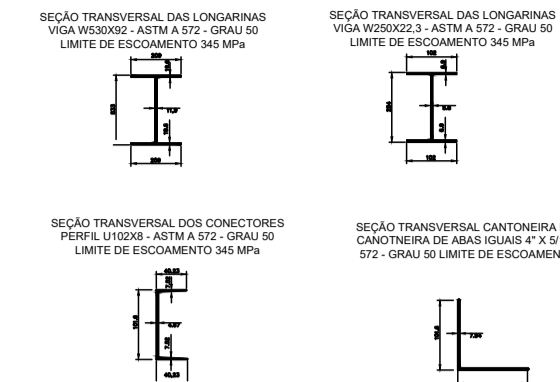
SEÇÃO TRANSVERSAL DAS LONGARINAS
VIGA W530X92 - ASTM A 572 - GRAU 50
LIMITE DE ESCOAMENTO 345 MPa

209
15,6
533
10,2
15,6
209

SEÇÃO TRANSVERSAL DAS LONGARINAS
VIGA W250X22,3 - ASTM A 572 - GRAU 50
LIMITE DE ESCOAMENTO 345 MPa

102
6,9
254
5,8
6,9
102

SEÇÃO TRANSVERSAL DOS CONECTORES
PERFIL U102X8 - ASTM A 572 - GRAU 50
LIMITE DE ESCOAMENTO 345 MPa

40,23
7,52
101,6
4,67
7,52
40,23

SEÇÃO TRANSVERSAL CANTONEIRA
CANOTNEIRA DE ABAS IGUAIS 4" X 5/
572 - GRAU 50 LIMITE DE ESCOAMEN

101,6
7,94